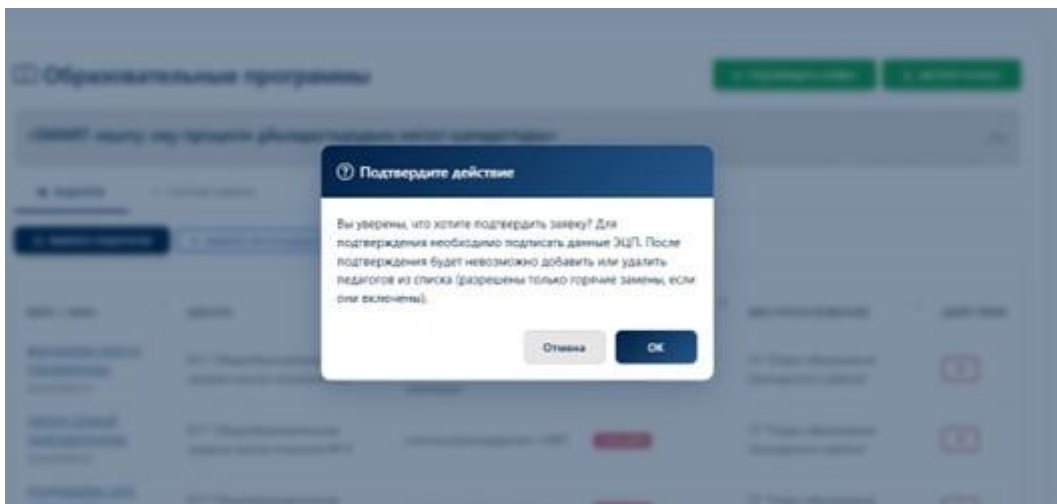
Образовательные программы

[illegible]

Подтвердите действие

Вы уверены, что хотите подтвердить заявку? Для подтверждения необходимо подписать данные ЭЦП. После подтверждения будет невозможно добавить или удалить педагогов из списка (разрешены только горячие замены, если они включены).

Отмена

ОК